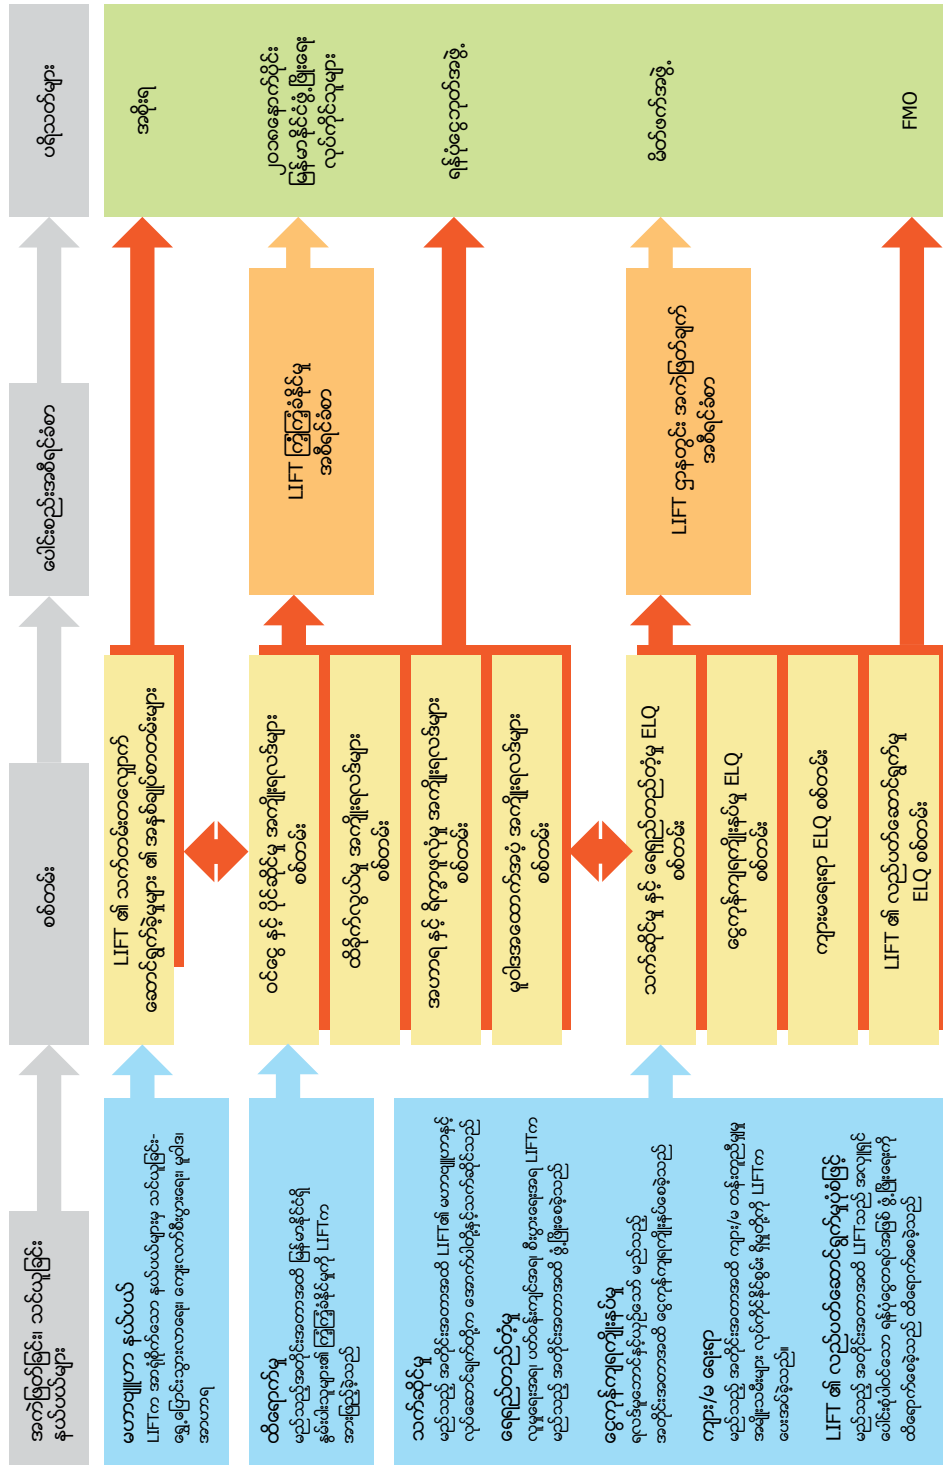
အခင်းဖြစ်ပြီး ဘယ်သူများ နှင့်သိသနည်း

ဝင်ငွေ

ပေါင်းစည်းအဖွဲ့ကြောင်းလေ

ပြောင်လဲမှုများ

LIFT ၏ သက်ဆိုင်ရာ ဖွံ့ဖြိုးရေးလမ်းကြောင်းဆိုင်ရာ အလားအလာများ

ဝင်ငွေ နှင့် စိုက်ပျိုးရေး ပံ့ပိုးမှု

LIFT ကြောင့်ရရှိ သော

ဒေသခံ

ဒေသခံဆိုင်ရာ ပူးပေါင်းဆောင်ရွက်မှုနှင့် ဖြစ်လာ

စီမံခန့်ခွဲမှု

မိတ်ဖက်အဖွဲ့

FMO

LIFT ရည်မှန်းချက်များ

ELQ

LIFT ၏ လုပ်ငန်းဆောင်ရွက်မှု ELQ စနစ်